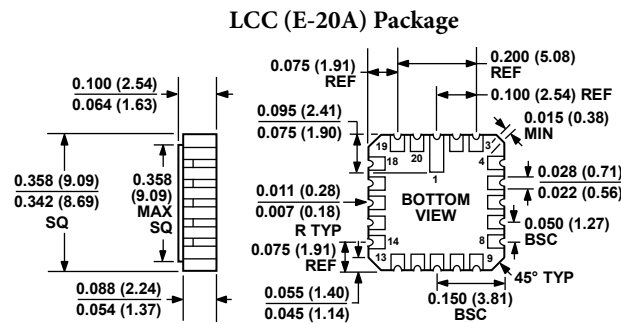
LCC (E-20A) Package

0.100 (2.54)
0.064 (1.63)

0.358 (9.09)
0.342 (8.69)
SQ

0.358
(9.09)
MAX
SQ

0.088 (2.24)
0.054 (1.37)

0.075 (1.91)
REF

0.200 (5.08)
REF

0.100 (2.54) REF

0.095 (2.41)
0.075 (1.90)

0.015 (0.38)
MIN

19 18 20 1 3 4

0.028 (0.71)
0.022 (0.56)

0.011 (0.28)
0.007 (0.18)
R TYP

BOTTOM
VIEW

0.050 (1.27)
BSC

8

0.075 (1.91)
REF

14 13 9

45° TYP

0.055 (1.40)
0.045 (1.14)

0.150 (3.81)
BSC